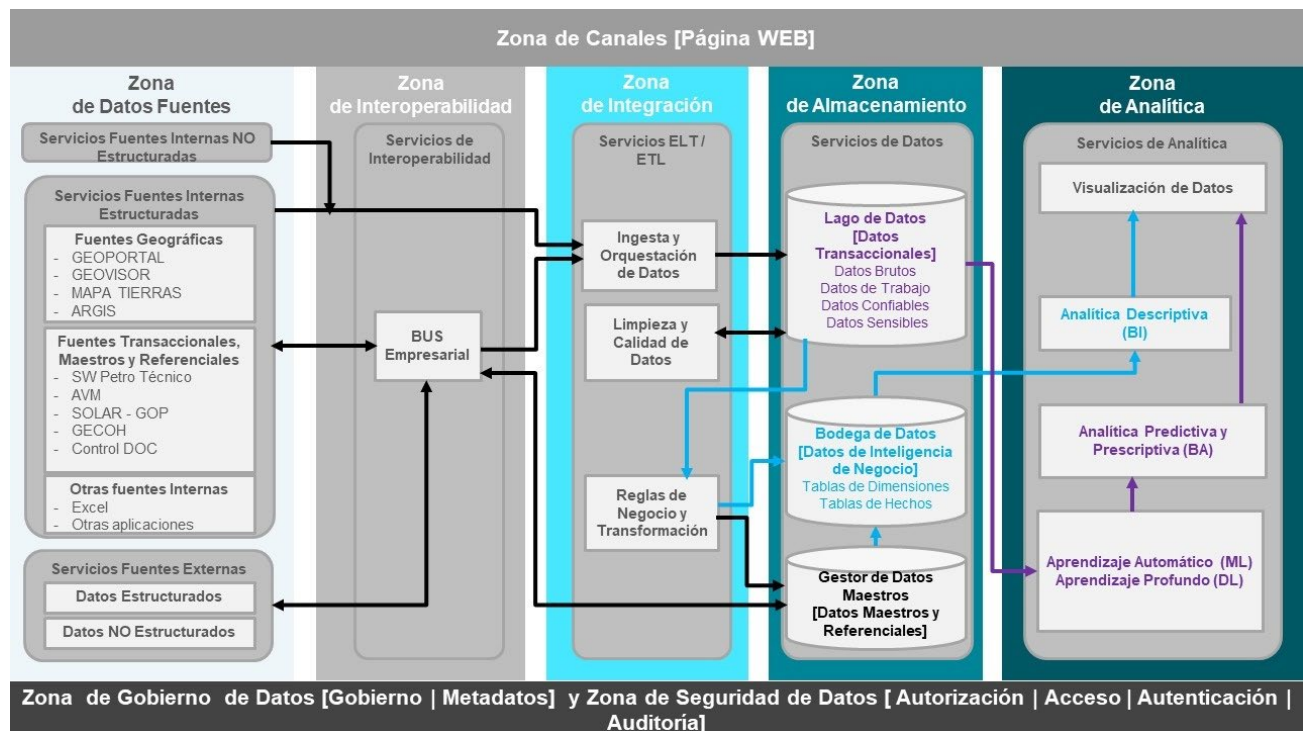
Zona de Canales [Página WEB]

Zona de Datos Fuentes

Servicios Fuentes Internas NO Estructuradas

Servicios Fuentes Internas Estructuradas

Fuentes Geográficas
- GEOPORTAL
- GEOVISOR
- MAPA TIERRAS
- ARGIS

Fuentes Transaccionales, Maestros y Referenciales
- SW Petro Técnico
- AVM
- SOLAR - GOP
- GECOH
- Control DOC

Otras fuentes Internas
- Excel
- Otras aplicaciones

Servicios Fuentes Externas

Datos Estructurados

Datos NO Estructurados

Zona de Interoperabilidad

Servicios de Interoperabilidad

BUS Empresarial

Zona de Integración

Servicios ELT / ETL

Ingesta y Orquestación de Datos

Limpieza y Calidad de Datos

Reglas de Negocio y Transformación

Zona de Almacenamiento

Servicios de Datos

Lago de Datos [Datos Transaccionales]
Datos Brutos
Datos de Trabajo
Datos Confiables
Datos Sensibles

Bodega de Datos [Datos de Inteligencia de Negocio]
Tablas de Dimensiones
Tablas de Hechos

Gestor de Datos Maestros [Datos Maestros y Referenciales]

Zona de Analítica

Servicios de Analítica

Visualización de Datos

Analítica Descriptiva (BI)

Analítica Predictiva y Prescriptiva (BA)

Aprendizaje Automático (ML)
Aprendizaje Profundo (DL)

Zona de Gobierno de Datos [Gobierno | Metadatos] y Zona de Seguridad de Datos [ Autorización | Acceso | Autenticación | Auditoría]